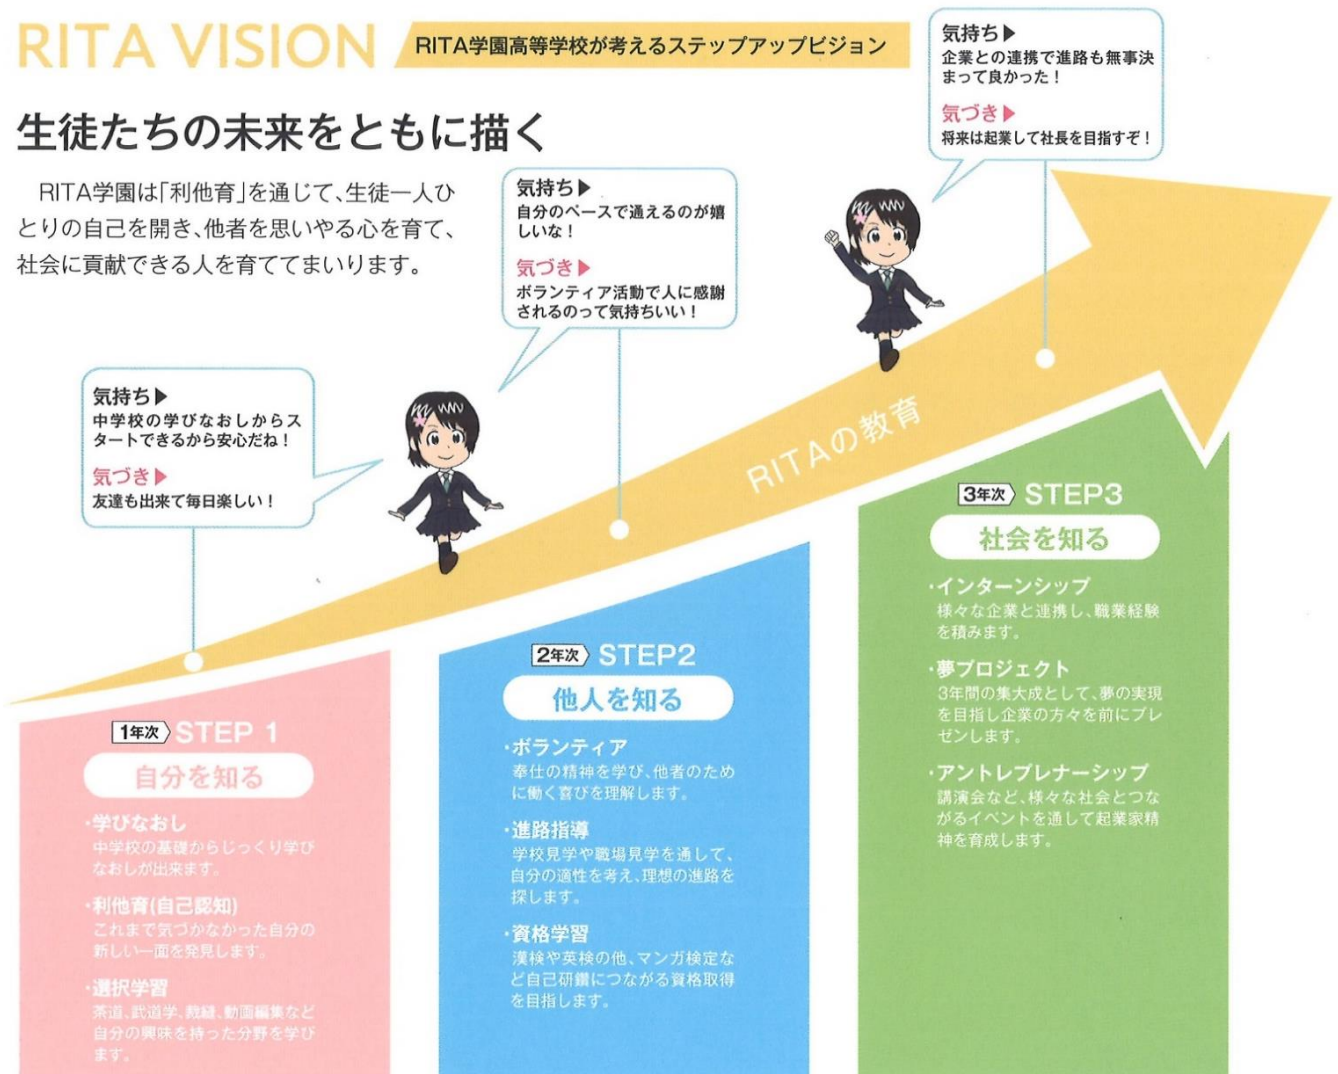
RITA VISION RITA学園高等学校が考えるステップアップビジョン

生徒たちの未来をともに描く

RITA学園は「利他育」を通じて、生徒一人ひとりの自己を開き、他者を思いやる心を育て、社会に貢献できる人を育ててまいります。

気持ち▶
企業との連携で進路も無事決まって良かった！
気づき▶
将来は起業して社長を目指すぞ！

気持ち▶
自分のペースで通えるのが嬉しいな！
気づき▶
ボランティア活動で人に感謝されるのって気持ちいい！

気持ち▶
中学校の学びなおしからスタートできるから安心だね！
気づき▶
友達も出来て毎日楽しい！

RITAの教育

3年次 STEP3
社会を知る
・インターンシップ
様々な企業と連携し、職業経験を積みます。
・夢プロジェクト
3年間の集大成として、夢の実現を目指し企業の方々を前にプレゼンします。
・アントレプレナーシップ
講演会など、様々な社会とつながるイベントを通して起業家精神を育成します。

2年次 STEP2
他人を知る
・ボランティア
奉仕の精神を学び、他者のために働く喜びを理解します。
・進路指導
学校見学や職場見学を通して、自分の適性を考え、理想の進路を探します。
・資格学習
漢検や英検の他、マンガ検定など自己研鑽につながる資格取得を目指します。

1年次 STEP 1
自分を知る
・学びなおし
中学校の基礎からじっくり学びなおしが出来ます。
・利他育(自己認知)
これまで気づかなかった自分の新しい一面を発見します。
・選択学習
茶道、武道学、裁縫、動画編集など自分の興味を持った分野を学びます。